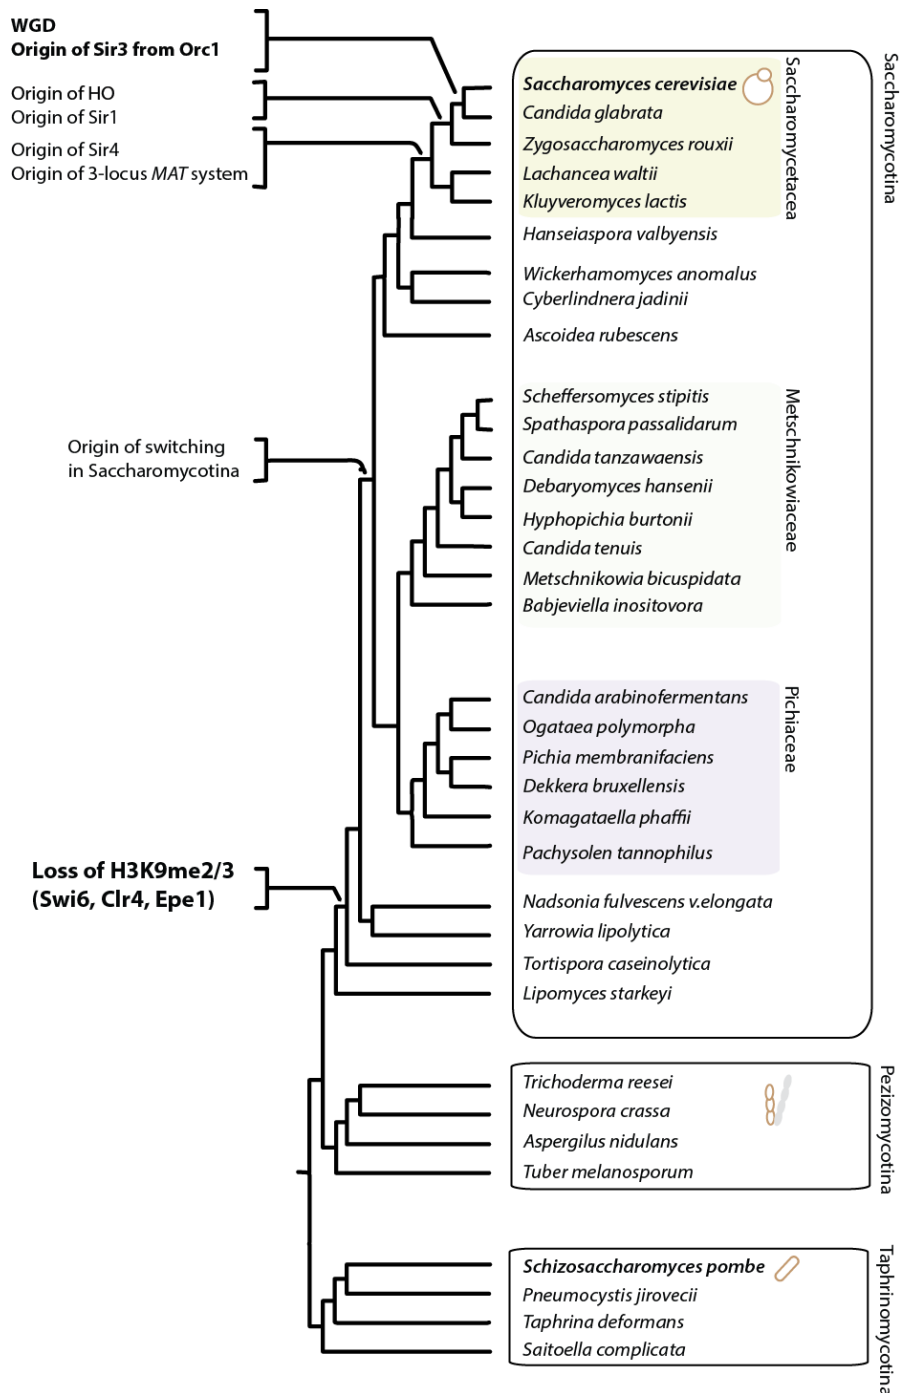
WGD
Origin of Sir3 from Orc1

Origin of HO
Origin of Sir1

Origin of Sir4
Origin of 3-locus MAT system

Origin of switching in Saccharomycotina

Loss of H3K9me2/3 (Swi6, Clr4, Epe1)

Saccharomyces cerevisiae
Candida glabrata
Zygosaccharomyces rouxii
Lachancea waltii
Kluyveromyces lactis
Saccharomycetacea
Hanseiaspora valbyensis
Wickerhamomyces anomalus
Cyberlindnera jadinii
Ascoidea rubescens
Scheffersomyces stipitis
Spathaspora passalidarum
Candida tanzawaensis
Debaryomyces hansenii
Hyphopichia burtonii
Candida tenuis
Metschnikowia bicuspidata
Babjeviella inositovora
Metschnikowiaceae
Candida arabinofermentans
Ogataea polymorpha
Pichia membranifaciens
Dekkera bruxellensis
Komagataella phaffii
Pachysolen tannophilus
Pichiaceae
Nadsonia fulvescens v.elongata
Yarrowia lipolytica
Tortispora caseinolytica
Lipomyces starkeyi
Saccharomycotina

Trichoderma reesei
Neurospora crassa
Aspergilus nidulans
Tuber melanosporum
Pezizomycotina

Schizosaccharomyces pombe
Pneumocystis jirovecii
Taphrina deformans
Saitoella complicata
Taphrinomycotina